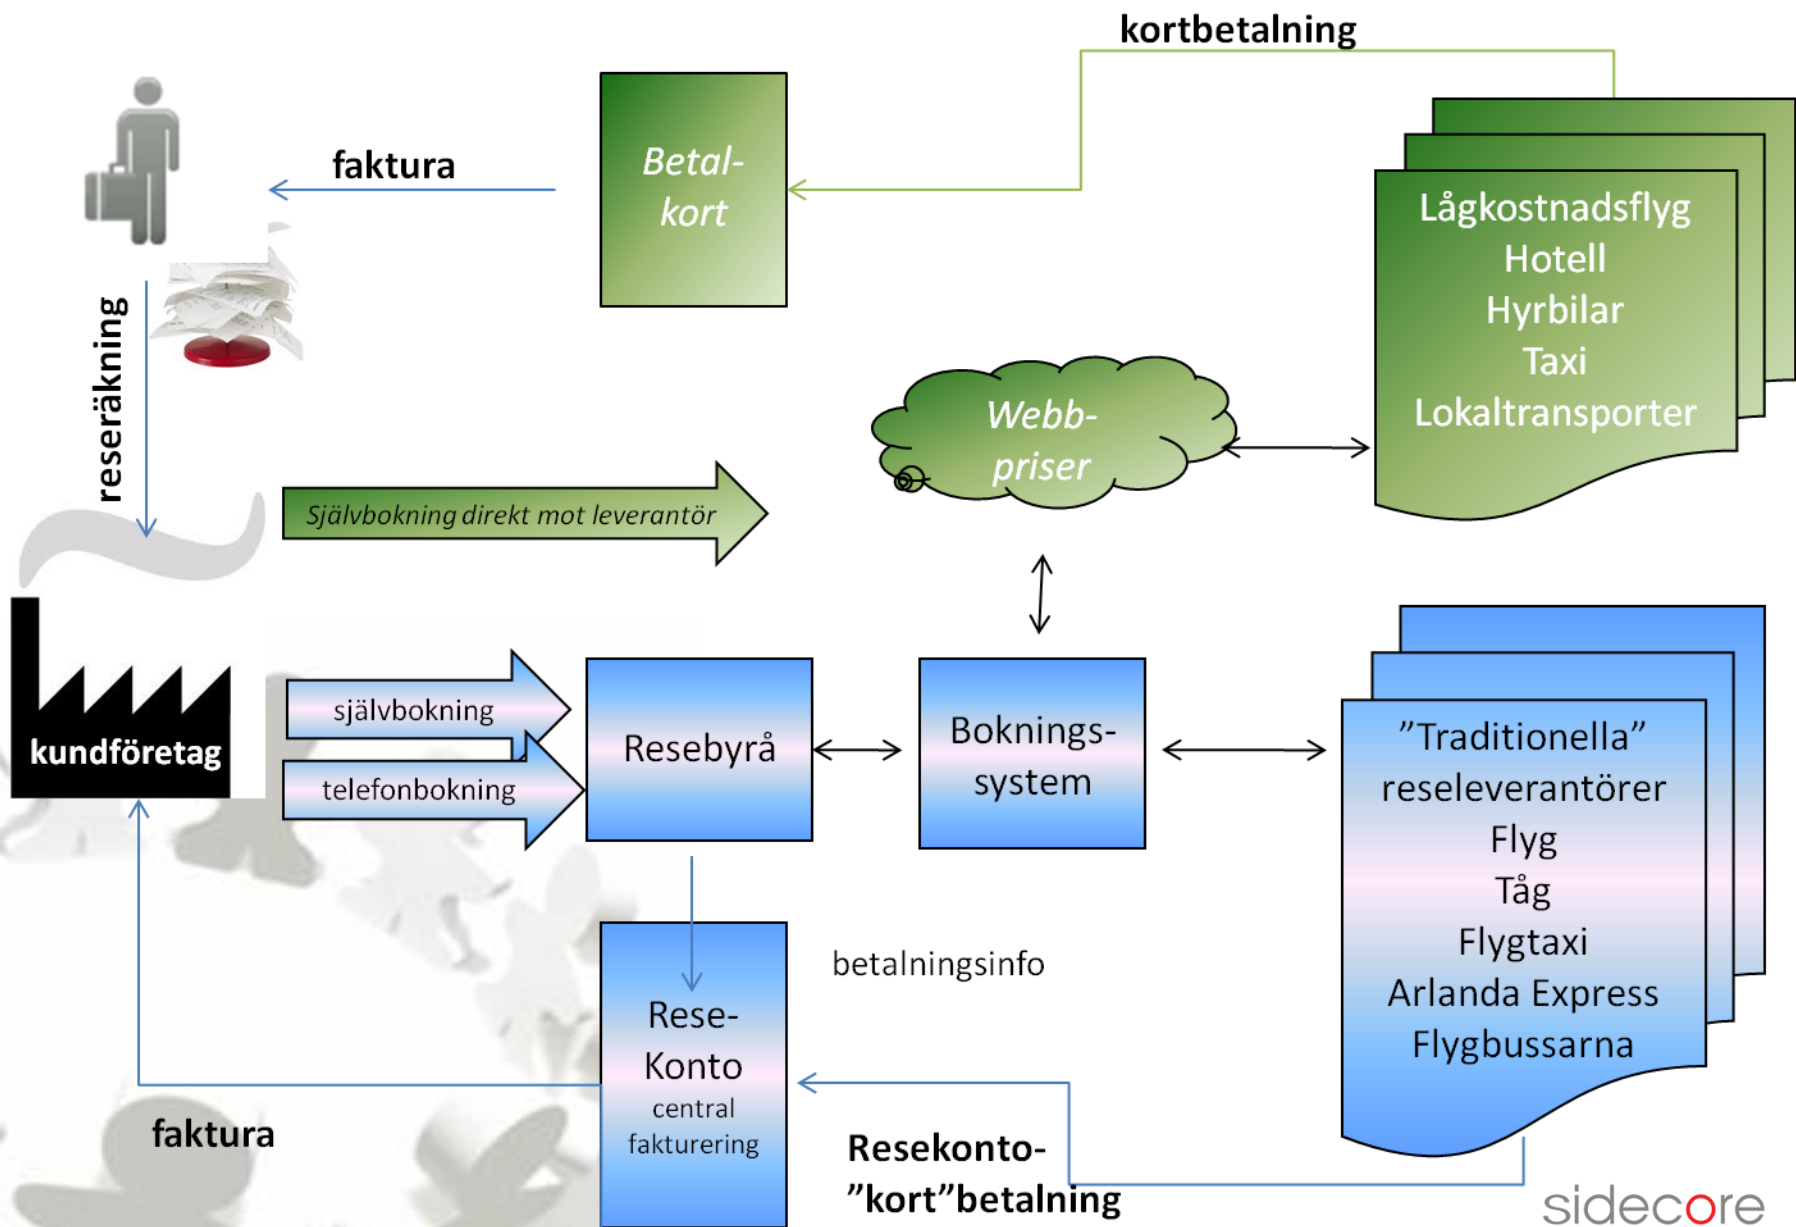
kortbetalning

faktura

Betal-
kort

Lågkostnadsflyg
Hotell
Hyrbilar
Taxi
Lokaltransporter

reseräkning

Webb-
priser

Självbokning direkt mot leverantör

kundföretag

självbokning

telefonbokning

Resebyrå

Boknings-
system

"Traditionella"
reseleverantörer
Flyg
Tåg
Flygtaxi
Arlanda Express
Flygbussarna

betalningsinfo

Rese-
Konto
central
fakturering

faktura

Resekonto-
"kort"betalning

sidecore